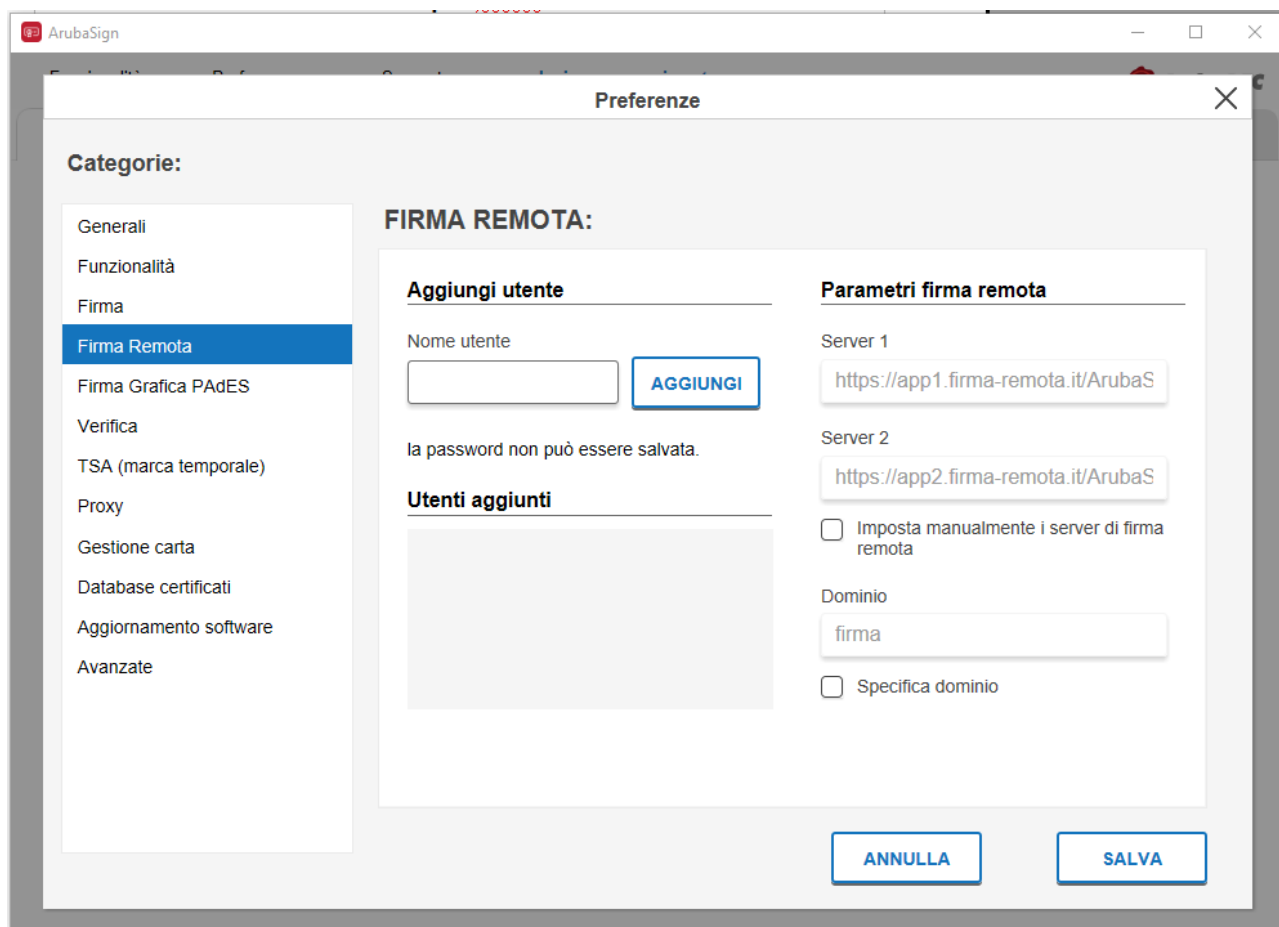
ArubaSign

Preferenze

Categorie:

Generali
Funzionalità
Firma
Firma Remota
Firma Grafica PAdES
Verifica
TSA (marca temporale)
Proxy
Gestione carta
Database certificati
Aggiornamento software
Avanzate

FIRMA REMOTA:

Aggiungi utente

Nome utente

AGGIUNGI

la password non può essere salvata.

Utenti aggiunti

Parametri firma remota

Server 1

https://app1.firma-remota.it/ArubaS

Server 2

https://app2.firma-remota.it/ArubaS

Imposta manualmente i server di firma remota

Dominio

firma

Specifica dominio

ANNULLA

SALVA